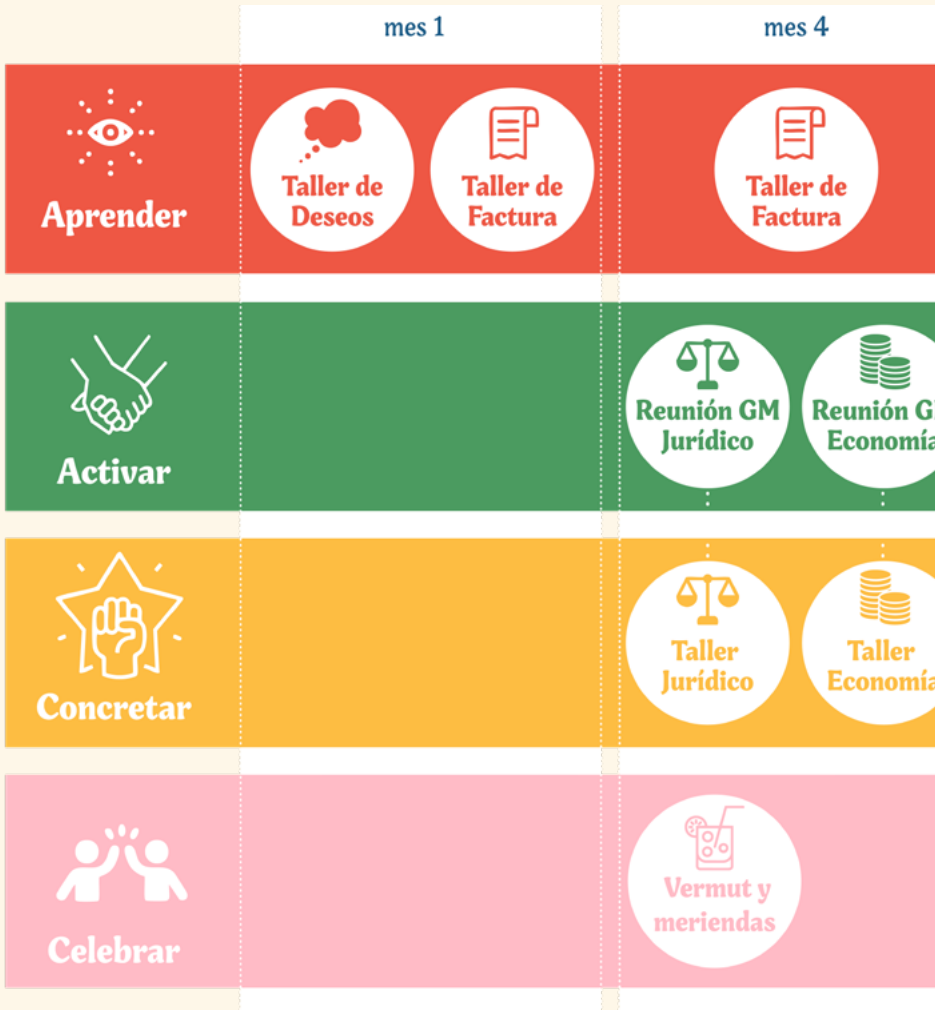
| | mes 1 | mes 4 |
|---|---|---|
| Aprender | Taller de Deseos, Taller de Factura | Taller de Factura |
| Activar | | Reunión GM Jurídico, Reunión G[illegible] Economí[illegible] |
| Concretar | | Taller Jurídico, Taller Economí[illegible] |
| Celebrar | | Vermut y meriendas |